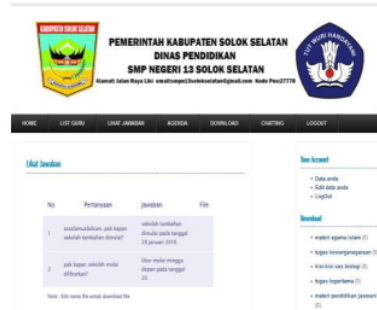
KABUPATEN SOLOK SELATAN

PEMERINTAH KABUPATEN SOLOK SELATAN
DINAS PENDIDIKAN
SMP NEGERI 13 SOLOK SELATAN
Alamat Jalan Raya Liki email:smpn13solokselatan@gmail.com Kode Pos:27778

TUT WURI HANDAYANI

HOME LIST GURU LIHAT JAWABAN AGENDA DOWNLOAD CHATTING LOGOUT

Lihat Jawaban

| No | Pertanyaan | Jawaban | File |
|---|---|---|---|
| 1 | assalamualaikum.. pak kapan sekolah tambahan dimulai? | sekolah tambahan dimulai pada tanggal 28 januari 2016 | |
| 2 | pak kapan sekolah mulai diliburkan? | libur mulai minggu depan pada tanggal 23 | |

Note : Klik nama file untuk download file

User Account

- Data anda
- Edit data anda
- LogOut

Download

- materi agama islam (1)
- tugas kewarganegaraan (1)
- kisi-kisi uas biologi (1)
- tugas logaritma (1)
- materi pendidikan jasmani (1)